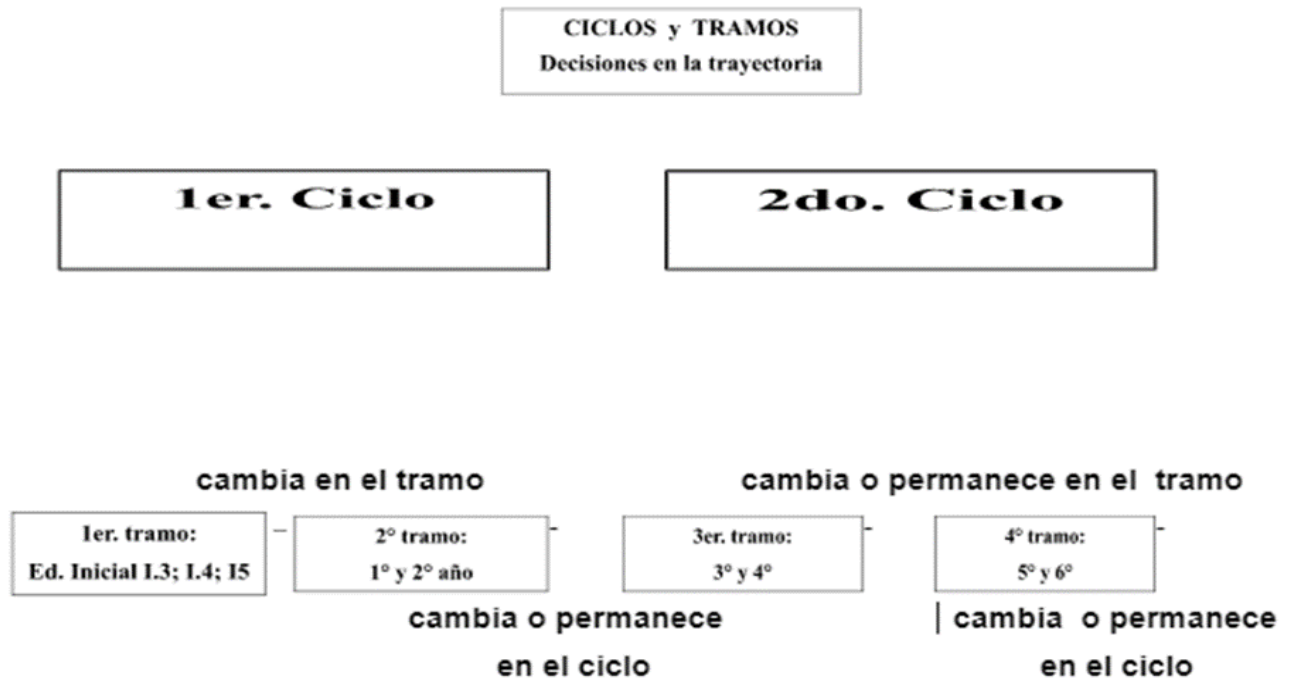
CICLOS y TRAMOS
Decisiones en la trayectoria

1er. Ciclo

2do. Ciclo

cambia en el tramo

cambia o permanece en el tramo

1er. tramo:
Ed. Inicial I.3; I.4; I5

2° tramo:
1° y 2° año

3er. tramo:
3° y 4°

4° tramo:
5° y 6°

cambia o permanece
en el ciclo

cambia o permanece
en el ciclo